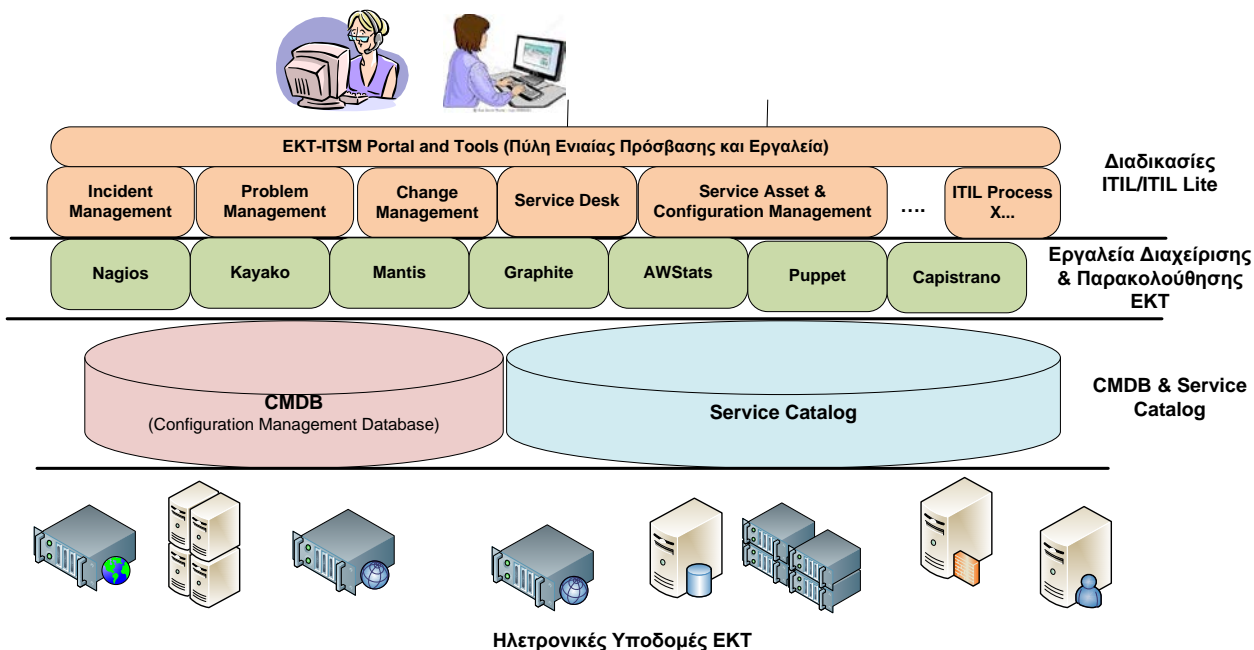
EKT-ITSM Portal and Tools (Πύλη Ενιαίας Πρόσβασης και Εργαλεία)

Διαδικασίες ITIL/ITIL Lite

Incident Management

Problem Management

Change Management

Service Desk

Service Asset & Configuration Management

....

ITIL Process X...

Εργαλεία Διαχείρισης & Παρακολούθησης ΕΚΤ

Nagios

Kayako

Mantis

Graphite

AWStats

Puppet

Capistrano

CMDB & Service Catalog

CMDB
(Configuration Management Database)

Service Catalog

Ηλετρονικές Υποδομές ΕΚΤ